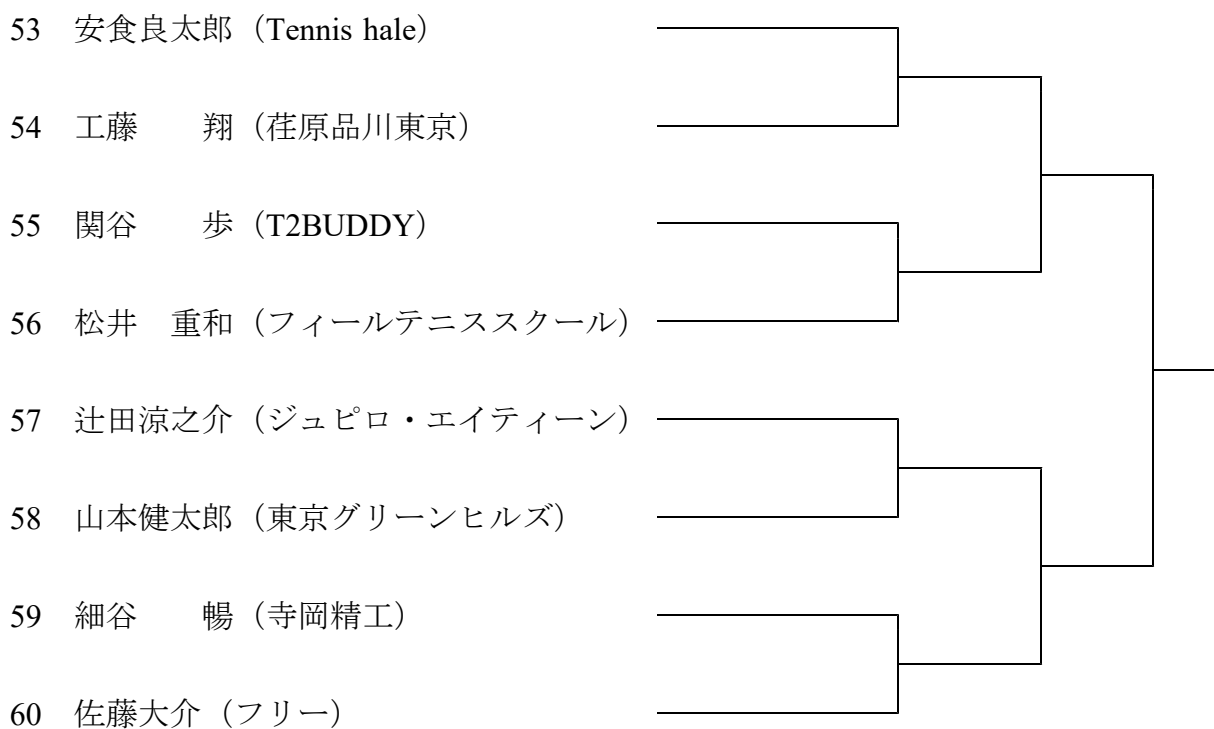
53 安食良太郎（Tennis hale）

54 工藤　翔（荏原品川東京）

55 関谷　歩（T2BUDDY）

56 松井　重和（フィールテニススクール）

57 辻田涼之介（ジュピロ・エイティーン）

58 山本健太郎（東京グリーンヒルズ）

59 細谷　暢（寺岡精工）

60 佐藤大介（フリー）